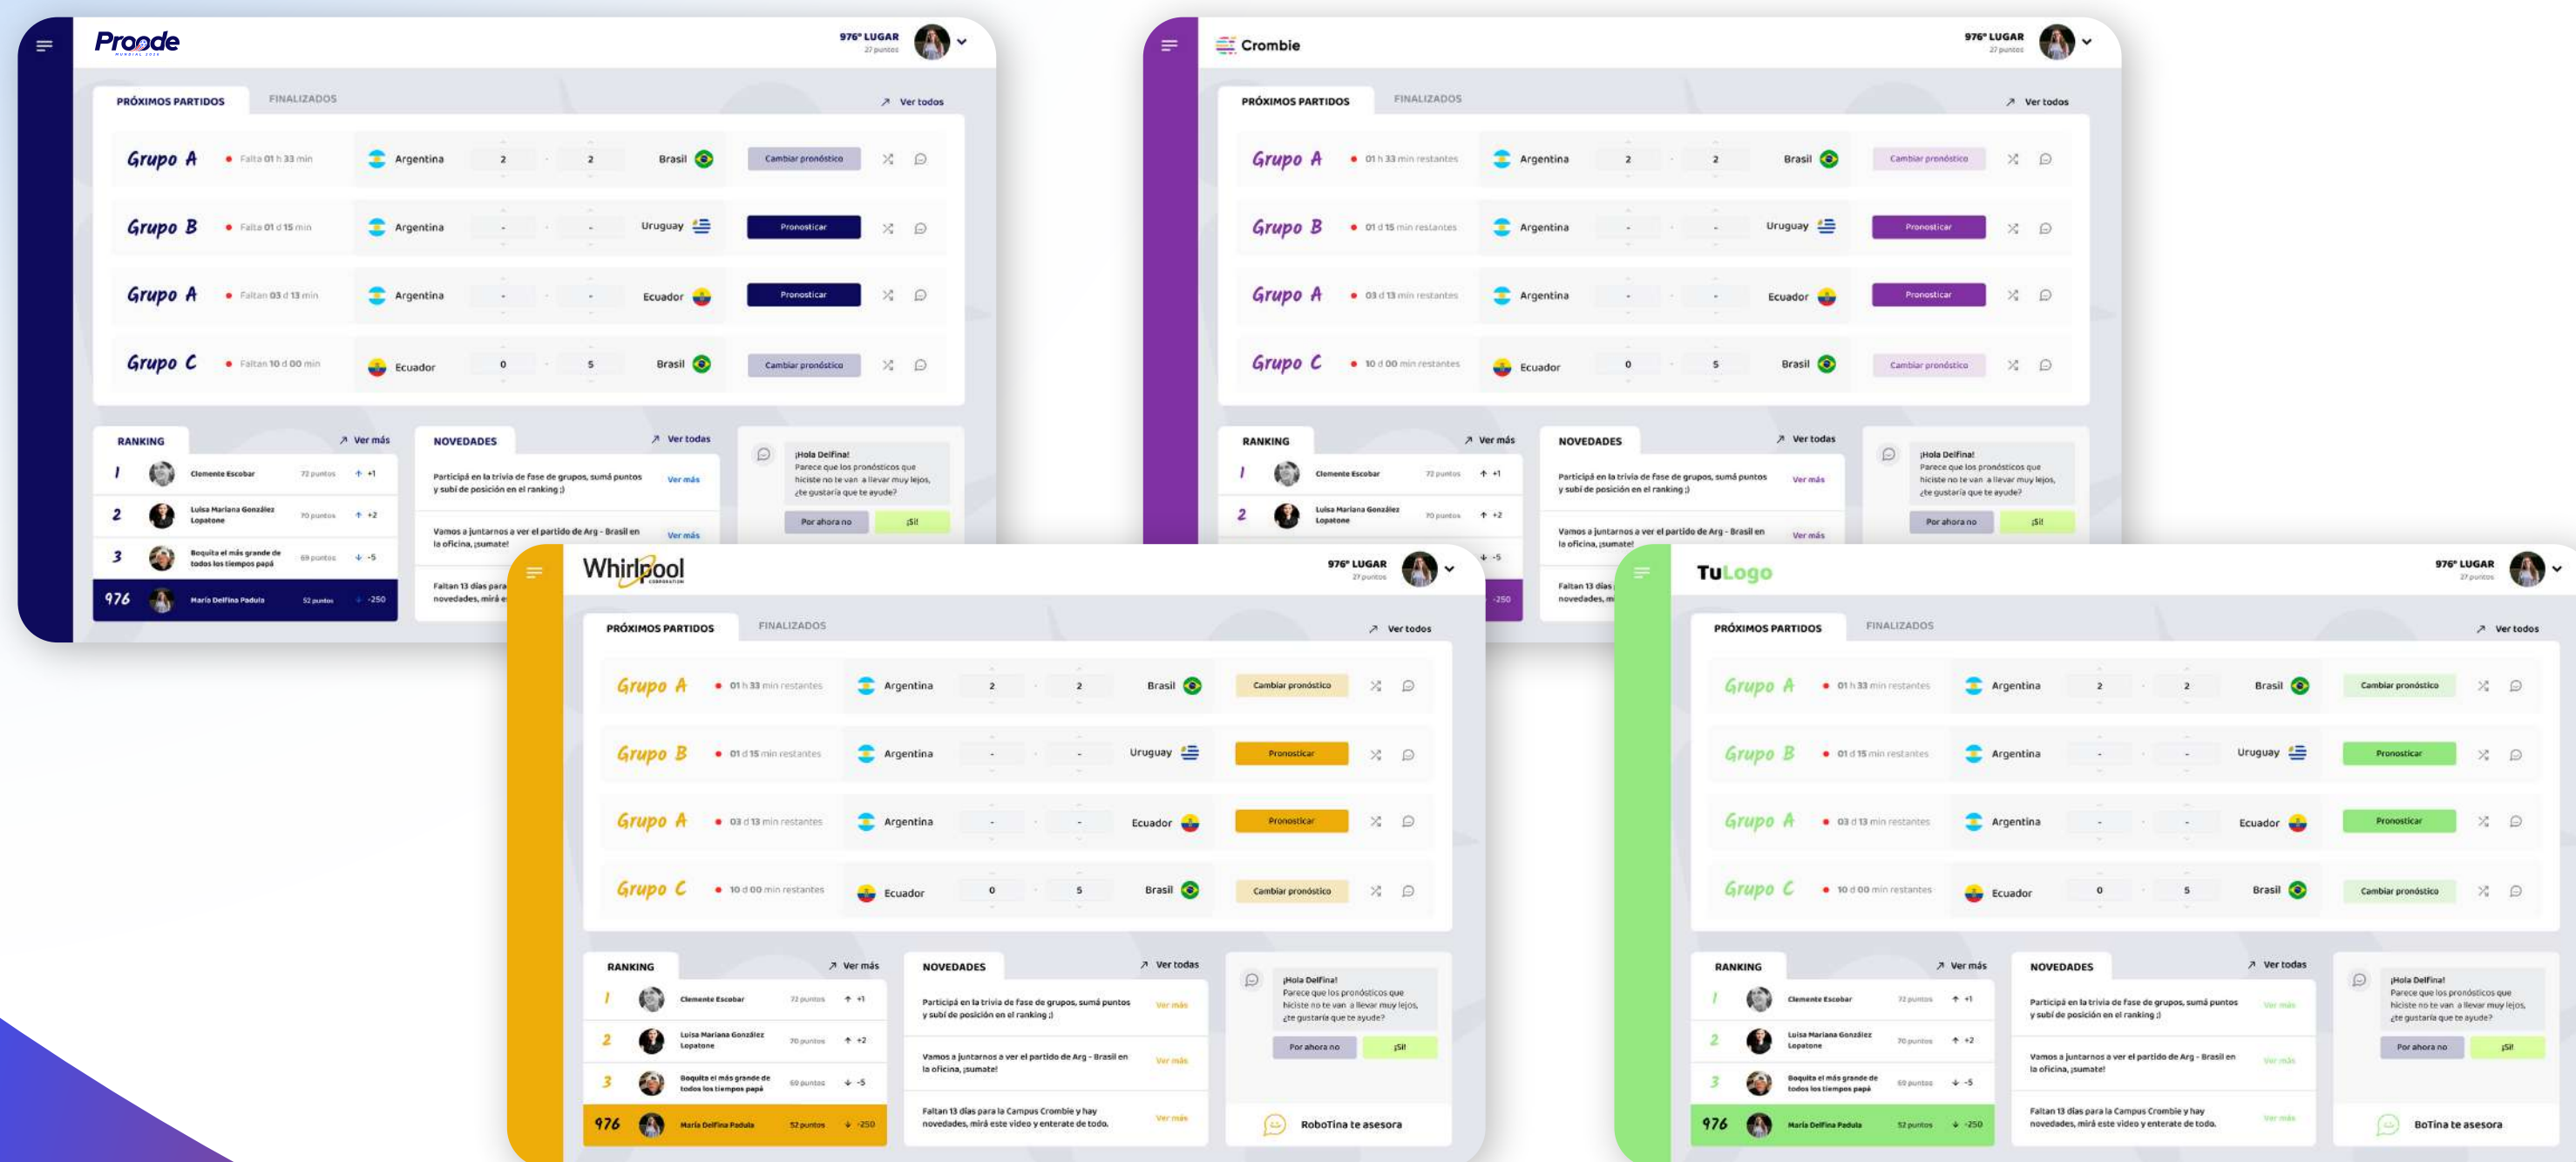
Prode

976° LUGAR
27 puntos

PRÓXIMOS PARTIDOS FINALIZADOS Ver todos

| Grupo A | Falta 01 h 33 min | Argentina | 2 | 2 | Brasil | Cambiar pronóstico |
|---|---|---|---|---|---|---|
| Grupo B | Falta 01 d 15 min | Argentina | - | - | Uruguay | Pronosticar |
| Grupo A | Faltan 03 d 13 min | Argentina | - | - | Ecuador | Pronosticar |
| Grupo C | Faltan 10 d 00 min | Ecuador | 0 | 5 | Brasil | Cambiar pronóstico |

RANKING Ver más

| 1 | Clemente Escobar | 72 puntos | +1 |
|---|---|---|---|
| 2 | Luisa Mariana González Lopatone | 70 puntos | +2 |
| 3 | Boquita el más grande de todos los tiempos papá | 69 puntos | -5 |
| 976 | María Delfina Padula | 52 puntos | -250 |

NOVEDADES Ver todas

Participá en la trivia de fase de grupos, sumá puntos y subí de posición en el ranking ;) Ver más

Vamos a juntarnos a ver el partido de Arg - Brasil en la oficina, ¡sumate! Ver más

Faltan 13 días para la Campus Crombie y hay novedades, mirá este video y enterate de todo. Ver más

¡Hola Delfina!
Parece que los pronósticos que hiciste no te van a llevar muy lejos, ¿te gustaría que te ayude?

Por ahora no ¡Sí!

Crombie

976° LUGAR
27 puntos

PRÓXIMOS PARTIDOS FINALIZADOS Ver todos

| Grupo A | 01 h 33 min restantes | Argentina | 2 | 2 | Brasil | Cambiar pronóstico |
|---|---|---|---|---|---|---|
| Grupo B | 01 d 15 min restantes | Argentina | - | - | Uruguay | Pronosticar |
| Grupo A | 03 d 13 min restantes | Argentina | - | - | Ecuador | Pronosticar |
| Grupo C | 10 d 00 min restantes | Ecuador | 0 | 5 | Brasil | Cambiar pronóstico |

Whirlpool

976° LUGAR
27 puntos

PRÓXIMOS PARTIDOS FINALIZADOS Ver todos

RANKING Ver más
NOVEDADES Ver todas

RoboTina te asesora

TuLogo

976° LUGAR
27 puntos

PRÓXIMOS PARTIDOS FINALIZADOS Ver todos

BoTina te asesora